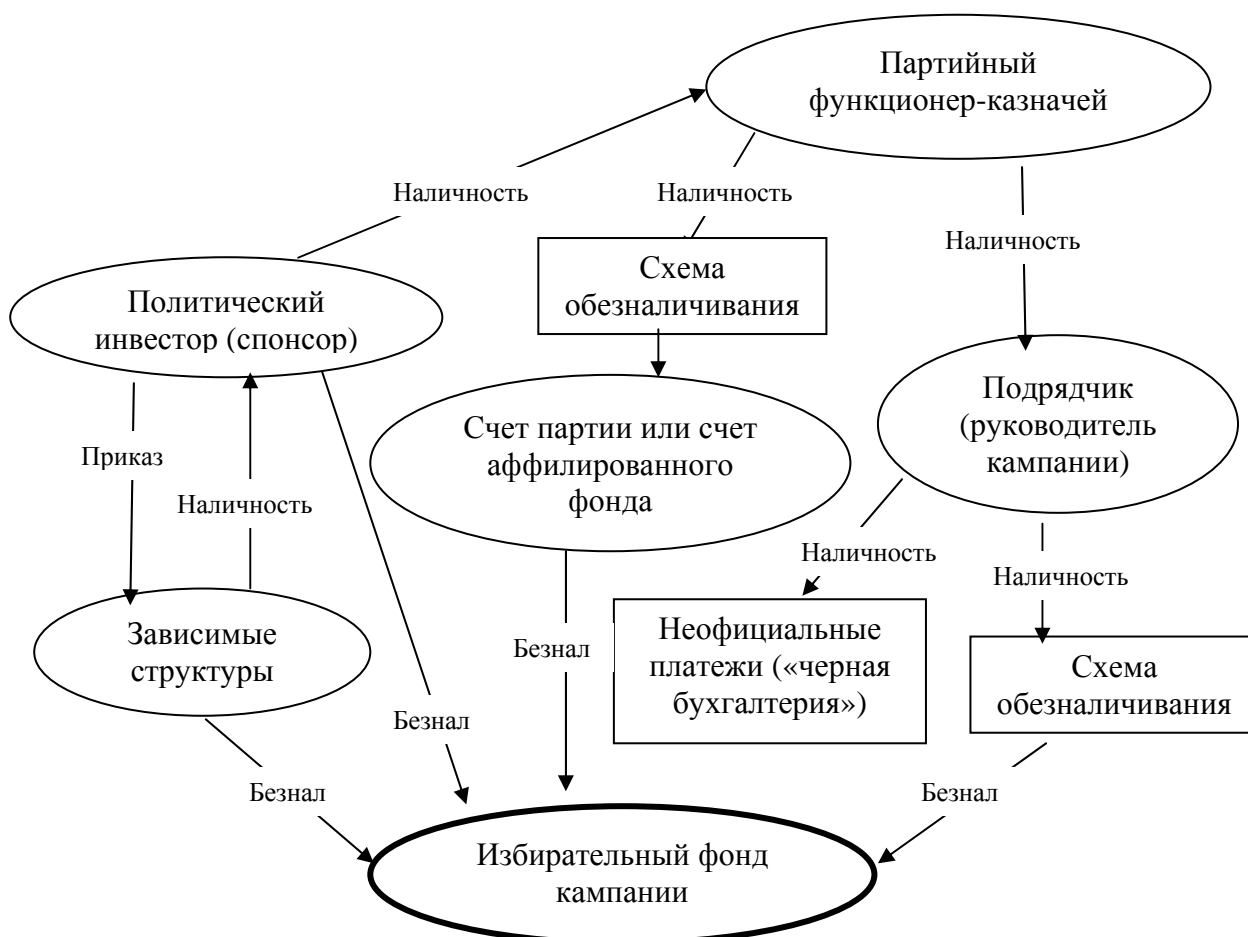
Партийный функционер-казначей

Наличность

Наличность

Наличность

Схема обезналичивания

Политический инвестор (спонсор)

Подрядчик (руководитель кампании)

Счет партии или счет аффилированного фонда

Приказ

Наличность

Наличность

Наличность

Зависимые структуры

Безнал

Неофициальные платежи («черная бухгалтерия»)

Схема обезналичивания

Безнал

Безнал

Безнал

Избирательный фонд кампании